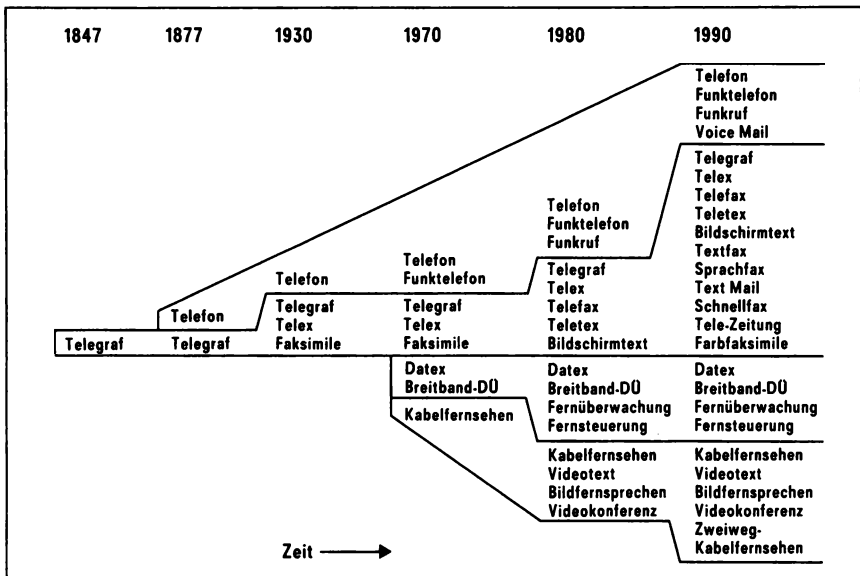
1847 1877 1930 1970 1980 1990

Telegraf

Telefon
Telegraf

Telefon
Telegraf
Telex
Faksimile

Telefon
Funktelefon
Telegraf
Telex
Faksimile
Datex
Breitband-DÜ
Kabelfernsehen

Telefon
Funktelefon
Funkruf
Telegraf
Telex
Telefax
Teletex
Bildschirmtext
Datex
Breitband-DÜ
Fernüberwachung
Fernsteuerung
Kabelfernsehen
Videotext
Bildfernsprechen
Videokonferenz

Telefon
Funktelefon
Funkruf
Voice Mail
Telegraf
Telex
Telefax
Teletex
Bildschirmtext
Textfax
Sprachfax
Text Mail
Schnellfax
Tele-Zeitung
Farbfaksimile
Datex
Breitband-DÜ
Fernüberwachung
Fernsteuerung
Kabelfernsehen
Videotext
Bildfernsprechen
Videokonferenz
Zweiweg-Kabelfernsehen

Zeit